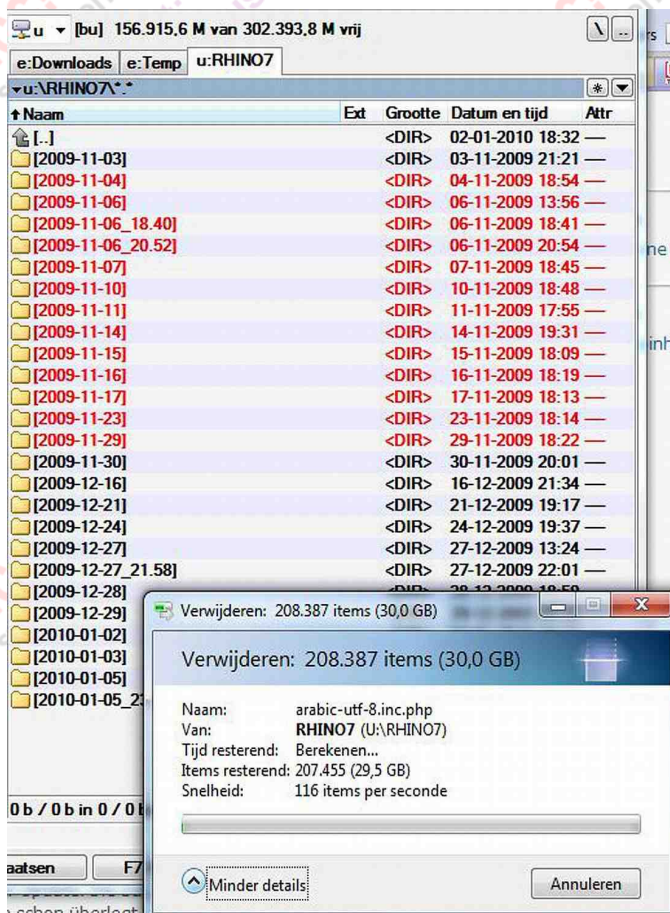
u [bu] 156.915,6 M van 302.393,8 M vrij

e:Downloads e:Temp u:RHINO7

u:\RHINO7\*.*

| Naam | Ext | Grootte | Datum en tijd | Attr |
|---|---|---|---|---|
| [..] | | <DIR> | 02-01-2010 18:32 | — |
| [2009-11-03] | | <DIR> | 03-11-2009 21:21 | — |
| [2009-11-04] | | <DIR> | 04-11-2009 18:54 | — |
| [2009-11-06] | | <DIR> | 06-11-2009 13:56 | — |
| [2009-11-06_18.40] | | <DIR> | 06-11-2009 18:41 | — |
| [2009-11-06_20.52] | | <DIR> | 06-11-2009 20:54 | — |
| [2009-11-07] | | <DIR> | 07-11-2009 18:45 | — |
| [2009-11-10] | | <DIR> | 10-11-2009 18:48 | — |
| [2009-11-11] | | <DIR> | 11-11-2009 17:55 | — |
| [2009-11-14] | | <DIR> | 14-11-2009 19:31 | — |
| [2009-11-15] | | <DIR> | 15-11-2009 18:09 | — |
| [2009-11-16] | | <DIR> | 16-11-2009 18:19 | — |
| [2009-11-17] | | <DIR> | 17-11-2009 18:13 | — |
| [2009-11-23] | | <DIR> | 23-11-2009 18:14 | — |
| [2009-11-29] | | <DIR> | 29-11-2009 18:22 | — |
| [2009-11-30] | | <DIR> | 30-11-2009 20:01 | — |
| [2009-12-16] | | <DIR> | 16-12-2009 21:34 | — |
| [2009-12-21] | | <DIR> | 21-12-2009 19:17 | — |
| [2009-12-24] | | <DIR> | 24-12-2009 19:37 | — |
| [2009-12-27] | | <DIR> | 27-12-2009 13:24 | — |
| [2009-12-27_21.58] | | <DIR> | 27-12-2009 22:01 | — |
| [2009-12-28] | | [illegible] | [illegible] | |
| [2009-12-29] | | | | |
| [2010-01-02] | | | | |
| [2010-01-03] | | | | |
| [2010-01-05] | | | | |
| [2010-01-05_2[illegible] | | | | |

0 b / 0 b in 0 / 0 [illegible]

aatsen F7

Verwijderen: 208.387 items (30,0 GB)

Verwijderen: 208.387 items (30,0 GB)

Naam: arabic-utf-8.inc.php
Van: RHINO7 (U:\RHINO7)
Tijd resterend: Berekenen...
Items resterend: 207.455 (29,5 GB)
Snelheid: 116 items per seconde

Minder details

Annuleren

rs
ne
inh